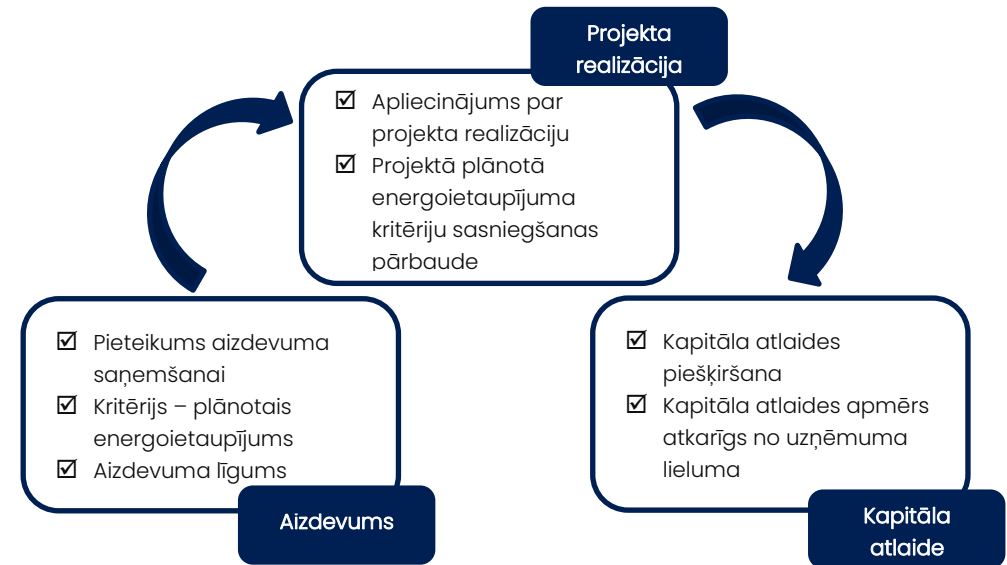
Projekta realizācija

☑ Apliecinājums par projekta realizāciju
☑ Projektā plānotā energoietaupījuma kritēriju sasniegšanas pārbaude

☑ Pieteikums aizdevuma saņemšanai
☑ Kritērijs – plānotais energoietaupījums
☑ Aizdevuma līgums

Aizdevums

☑ Kapitāla atlaides piešķiršana
☑ Kapitāla atlaides apmērs atkarīgs no uzņēmuma lieluma

Kapitāla atlaide